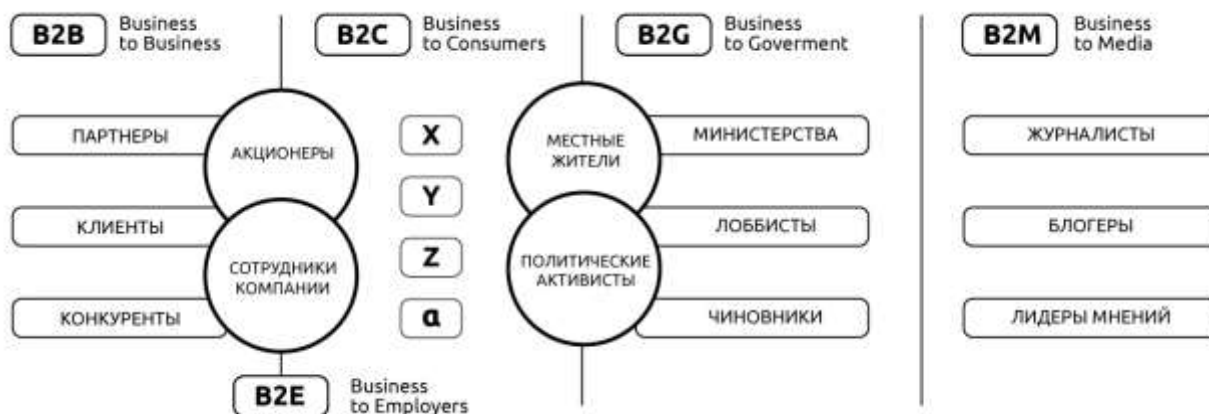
B2B Business to Business

B2C Business to Consumers

B2G Business to Goverment

B2M Business to Media

ПАРТНЕРЫ

АКЦИОНЕРЫ

КЛИЕНТЫ

СОТРУДНИКИ КОМПАНИИ

КОНКУРЕНТЫ

B2E Business to Employers

X

Y

Z

α

МЕСТНЫЕ ЖИТЕЛИ

ПОЛИТИЧЕСКИЕ АКТИВИСТЫ

МИНИСТЕРСТВА

ЛОББИСТЫ

ЧИНОВНИКИ

ЖУРНАЛИСТЫ

БЛОГЕРЫ

ЛИДЕРЫ МНЕНИЙ